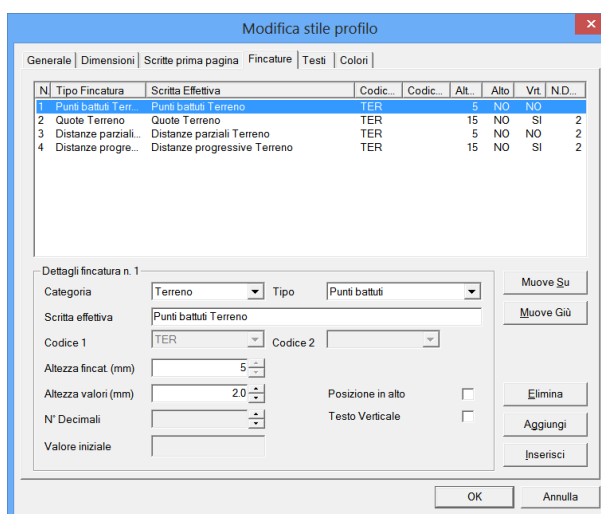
Modifica stile profilo

Generale | Dimensioni | Scritte prima pagina | Fincature | Testi | Colori

| N. | Tipo Fincatura | Scritta Effettiva | Codic... | Codic... | Alt... | Alto | Vrt. | N.D... |
|---|---|---|---|---|---|---|---|---|
| 1 | Punti battuti Terr... | Punti battuti Terreno | TER | | 5 | NO | NO | |
| 2 | Quote Terreno | Quote Terreno | TER | | 15 | NO | SI | 2 |
| 3 | Distanze parziali... | Distanze parziali Terreno | TER | | 5 | NO | NO | 2 |
| 4 | Distanze progre... | Distanze progressive Terreno | TER | | 15 | NO | SI | 2 |

Dettagli fincatura n. 1

Categoria Terreno Tipo Punti battuti

Scritta effettiva Punti battuti Terreno

Codice 1 TER Codice 2

Altezza fincat. (mm) 5

Altezza valori (mm) 2.0

N' Decimali

Valore iniziale

Posizione in alto

Testo Verticale

Muove Su

Muove Giù

Elimina

Aggiungi

Inserisci

OK

Annulla